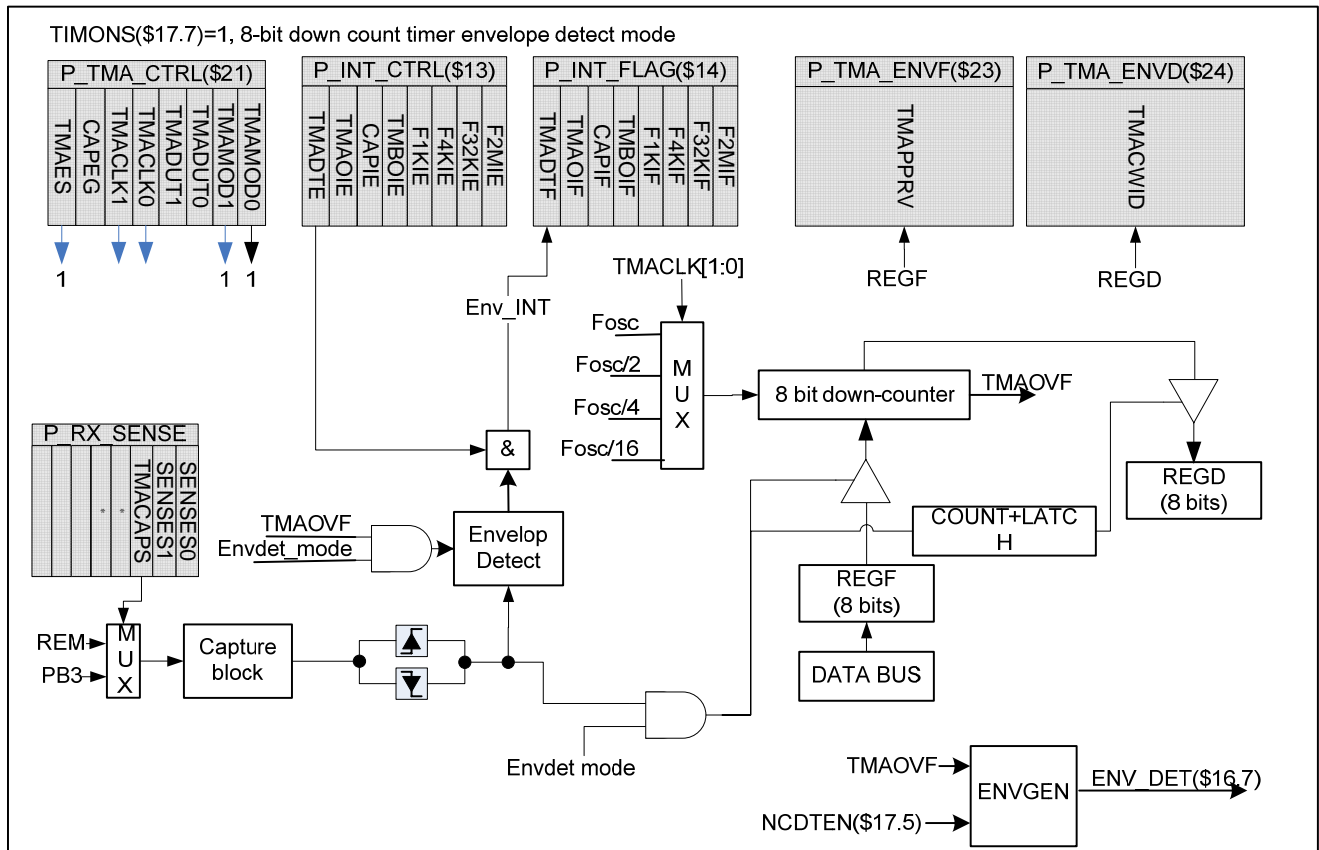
TIMONS($17.7)=1, 8-bit down count timer envelope detect mode

P_TMA_CTRL($21)

| TMAES | CAPEG | TMACLK1 | TMACLK0 | TMADUT1 | TMADUT0 | TMAMOD1 | TMAMOD0 |
|---|---|---|---|---|---|---|---|

1 1 1

P_INT_CTRL($13)

| TMADTE | TMAOIE | CAPIE | TMBOIE | F1KIE | F4KIE | F32KIE | F2MIE |
|---|---|---|---|---|---|---|---|

P_INT_FLAG($14)

| TMADTF | TMAOIF | CAPIF | TMBOIF | F1KIF | F4KIF | F32KIF | F2MIF |
|---|---|---|---|---|---|---|---|

P_TMA_ENVF($23)

TMAPPRV

REGF

P_TMA_ENVD($24)

TMACWID

REGD

TMACLK[1:0]

Env_INT

Fosc

Fosc/2

Fosc/4

Fosc/16

M U X

8 bit down-counter

TMAOVF

P_RX_SENSE

| | | | | TMACAPS | SENSES1 | SENSES0 |
|---|---|---|---|---|---|---|

&

REGD (8 bits)

TMAOVF

Envdet_mode

Envelop Detect

COUNT+LATC H

REGF (8 bits)

REM

PB3

M U X

Capture block

DATA BUS

Envdet mode

TMAOVF

NCDTEN($17.5)

ENVGEN

ENV_DET($16.7)